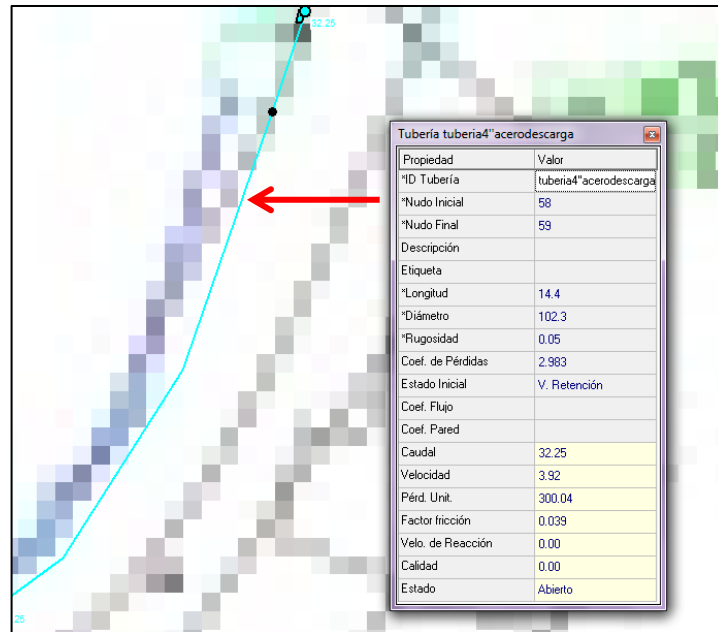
32.25

Tubería tuberia4"acerodescarga

| Propiedad | Valor |
|---|---|
| *ID Tubería | tuberia4"acerodescarga |
| *Nudo Inicial | 58 |
| *Nudo Final | 59 |
| Descripción | |
| Etiqueta | |
| *Longitud | 14.4 |
| *Diámetro | 102.3 |
| *Rugosidad | 0.05 |
| Coef. de Pérdidas | 2.983 |
| Estado Inicial | V. Retención |
| Coef. Flujo | |
| Coef. Pared | |
| Caudal | 32.25 |
| Velocidad | 3.92 |
| Pérd. Unit. | 300.04 |
| Factor fricción | 0.039 |
| Velo. de Reacción | 0.00 |
| Calidad | 0.00 |
| Estado | Abierto |

25